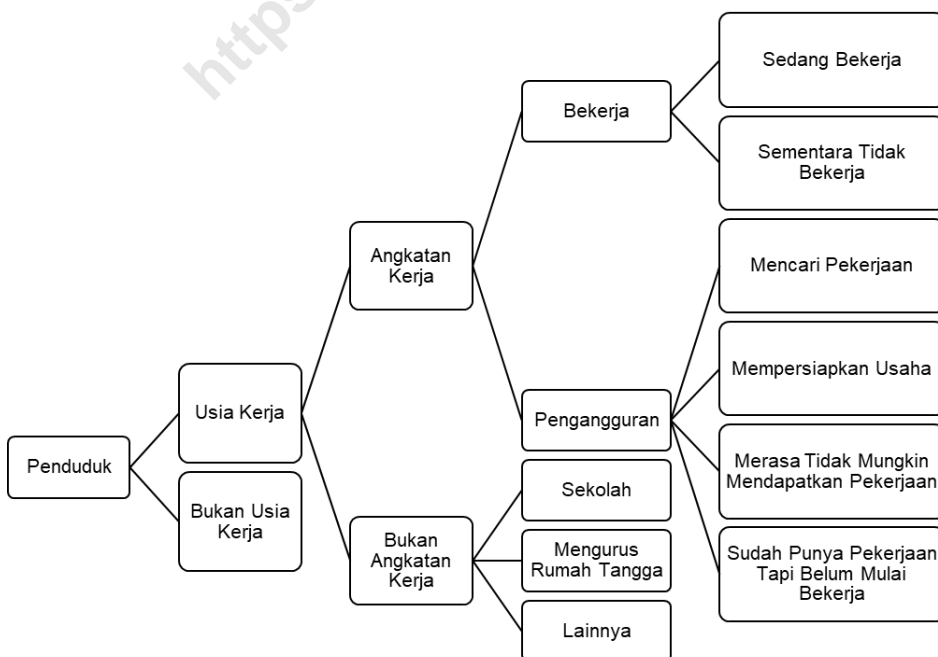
https

Penduduk

Usia Kerja

Bukan Usia Kerja

Angkatan Kerja

Bukan Angkatan Kerja

Bekerja

Pengangguran

Sekolah

Mengurus Rumah Tangga

Lainnya

Sedang Bekerja

Sementara Tidak Bekerja

Mencari Pekerjaan

Mempersiapkan Usaha

Merasa Tidak Mungkin Mendapatkan Pekerjaan

Sudah Punya Pekerjaan Tapi Belum Mulai Bekerja